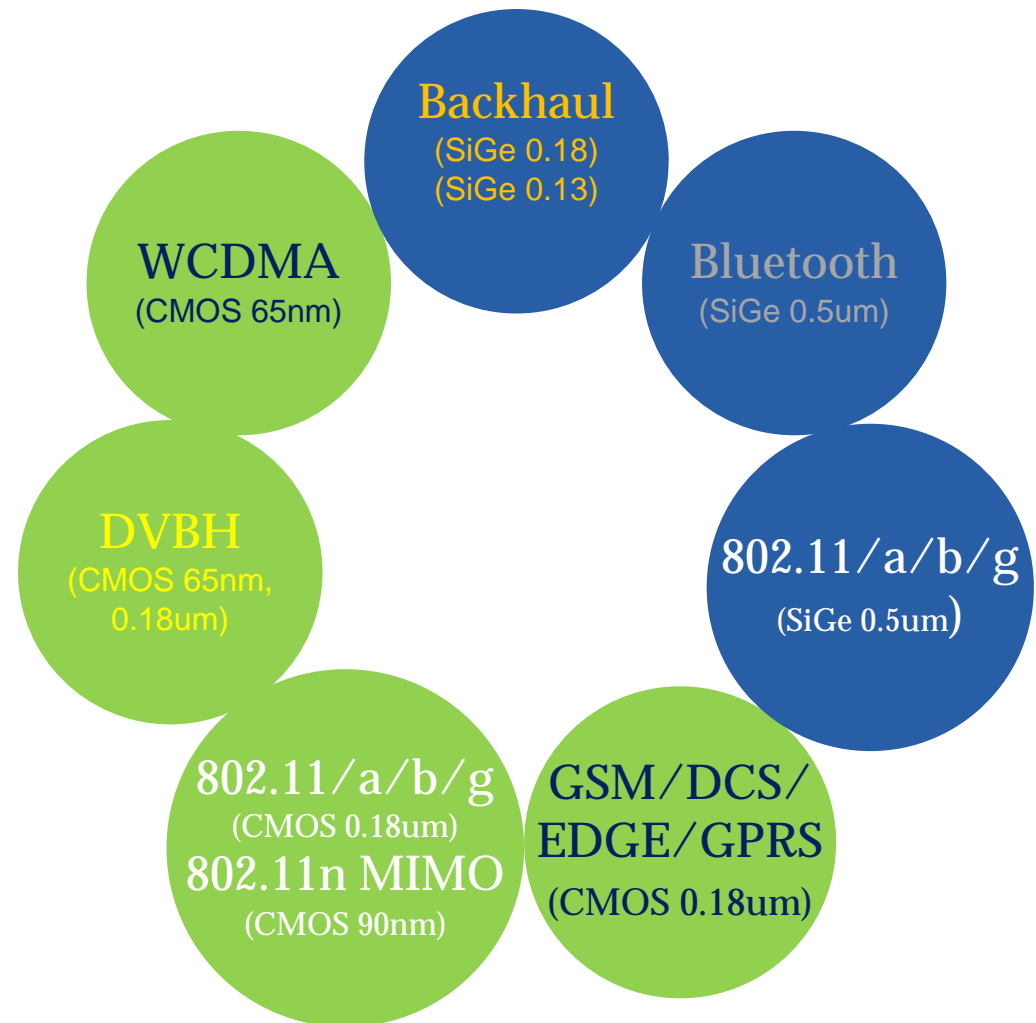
Backhaul
(SiGe 0.18)
(SiGe 0.13)

Bluetooth
(SiGe 0.5um)

802.11/a/b/g
(SiGe 0.5um)

GSM/DCS/
EDGE/GPRS
(CMOS 0.18um)

802.11/a/b/g
(CMOS 0.18um)
802.11n MIMO
(CMOS 90nm)

DVBH
(CMOS 65nm,
0.18um)

WCDMA
(CMOS 65nm)